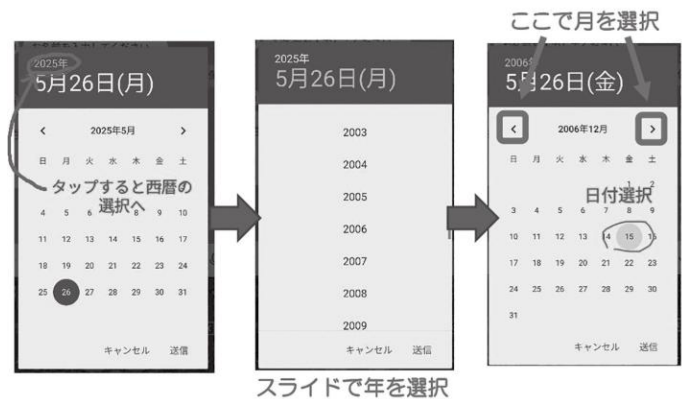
ここで月を選択

2025年
5月26日(月)

<
2025年5月
>

日 月 火 水 木 金 土

タップすると西暦の選択へ

4 5 6 7 8 9 10
11 12 13 14 15 16 17
18 19 20 21 22 23 24
25 26 27 28 29 30 31

キャンセル 送信

2025年
5月26日(月)

2003
2004
2005
2006
2007
2008
2009

キャンセル 送信

スライドで年を選択

2006年
5月26日(金)

<
2006年12月
>

日 月 火 水 木 金 土

日付選択

1 2
3 4 5 6 7 8 9
10 11 12 13 14 15 16
17 18 19 20 21 22 23
24 25 26 27 28 29 30
31

キャンセル 送信